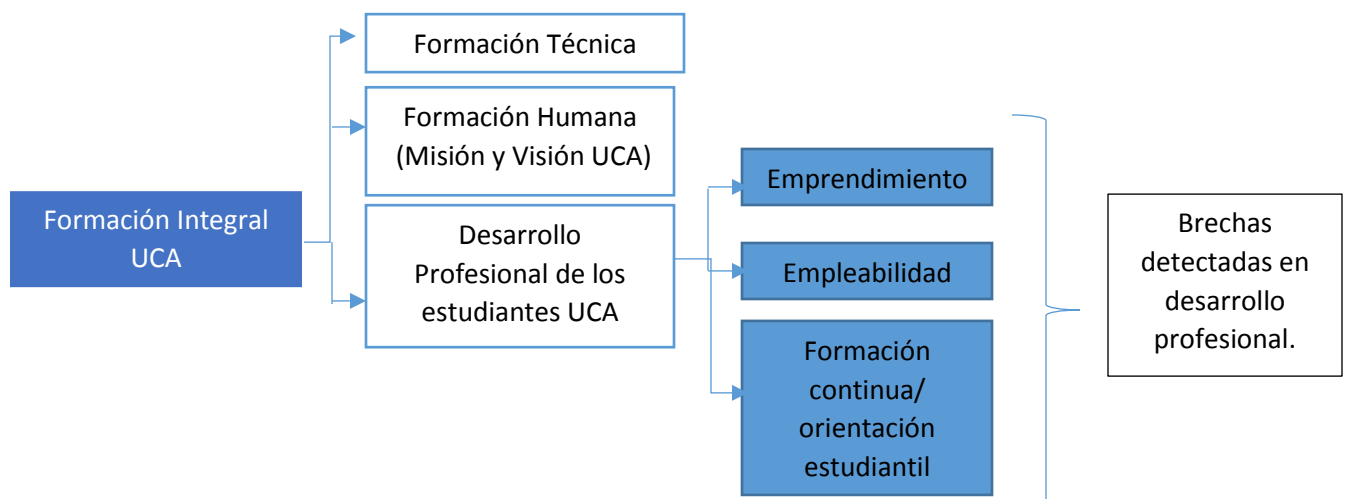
Formación Integral UCA

Formación Técnica

Formación Humana (Misión y Visión UCA)

Desarrollo Profesional de los estudiantes UCA

Emprendimiento

Empleabilidad

Formación continua/ orientación estudiantil

Brechas detectadas en desarrollo profesional.